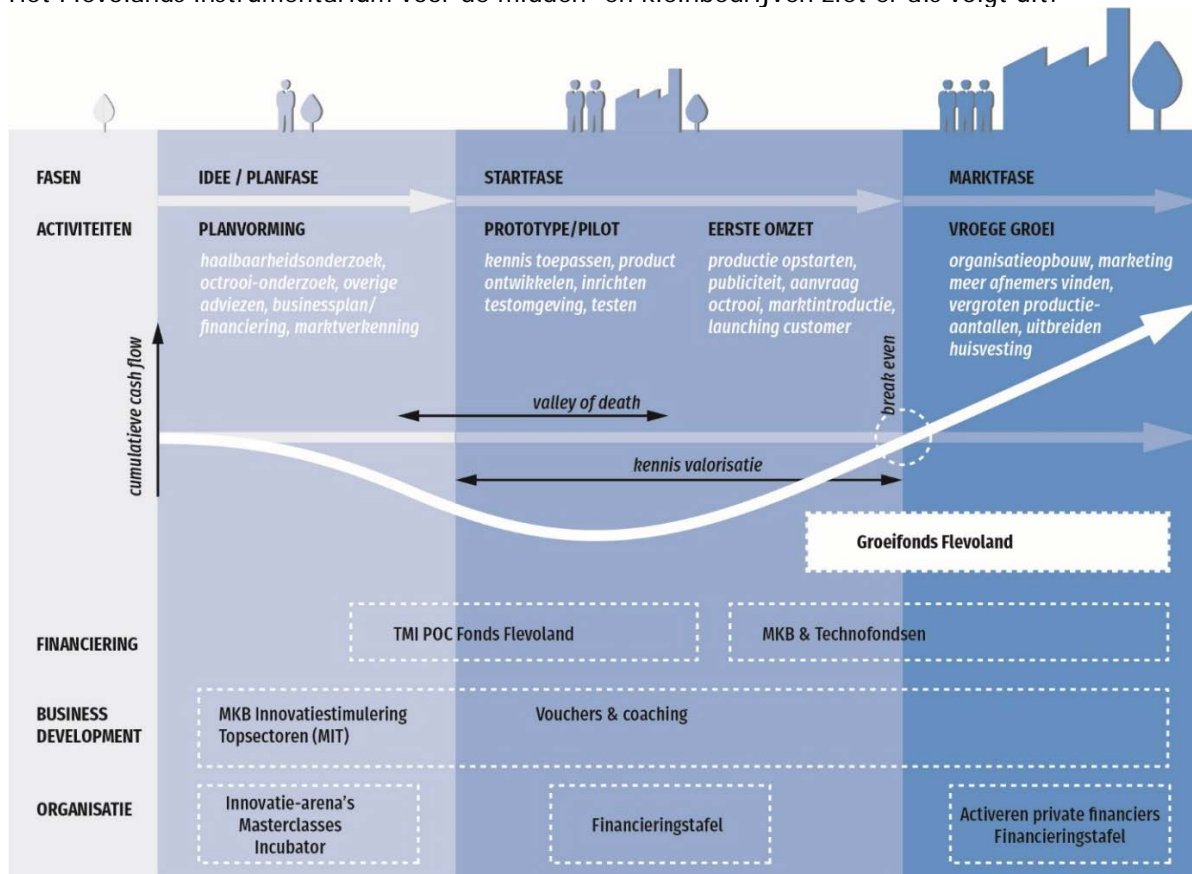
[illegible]

FASEN

IDEE / PLANFASE

STARTFASE

MARKTFASE

ACTIVITEITEN

PLANVORMING

haalbaarheidsonderzoek, octrooi-onderzoek, overige adviezen, businessplan/ financiering, marktverkenning

PROTOTYPE/PILOT

kennis toepassen, product ontwikkelen, inrichten testomgeving, testen

EERSTE OMZET

productie opstarten, publiciteit, aanvraag octrooi, marktintroductie, launching customer

VROEGE GROEI

organisatieopbouw, marketing meer afnemers vinden, vergroten productie-aantallen, uitbreiden huisvesting

cumulatieve cash flow

valley of death

break even

kennis valorisatie

Groeifonds Flevoland

FINANCIERING

TMI POC Fonds Flevoland

MKB & Technofondsen

BUSINESS DEVELOPMENT

MKB Innovatiestimulering Topsectoren (MIT)

Vouchers & coaching

ORGANISATIE

Innovatie-arena's Masterclasses Incubator

Financieringstafel

Activeren private financiers Financieringstafel